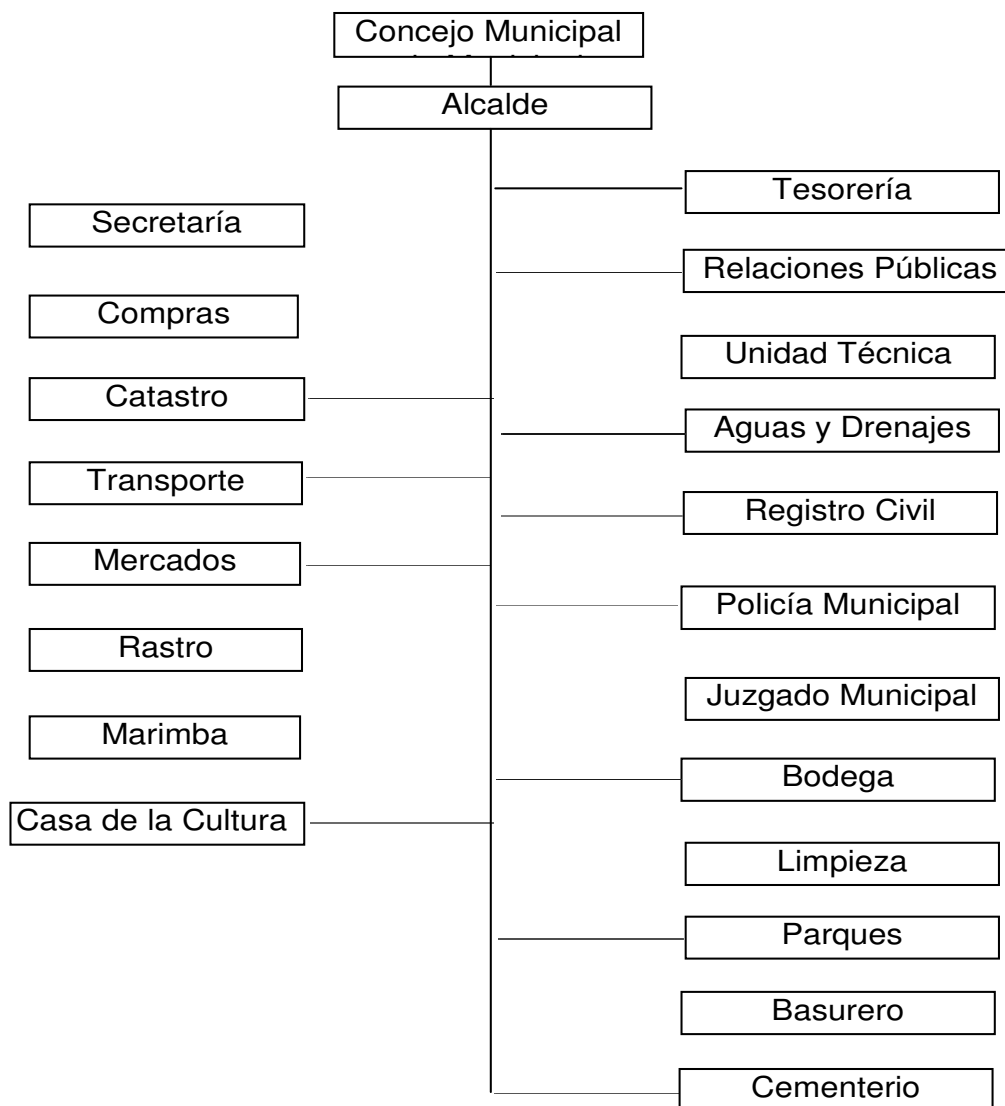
Concejo Municipal

Alcalde

Tesorería

Secretaría

Relaciones Públicas

Compras

Unidad Técnica

Catastro

Aguas y Drenajes

Transporte

Registro Civil

Mercados

Policía Municipal

Rastro

Juzgado Municipal

Marimba

Bodega

Casa de la Cultura

Limpieza

Parques

Basurero

Cementerio